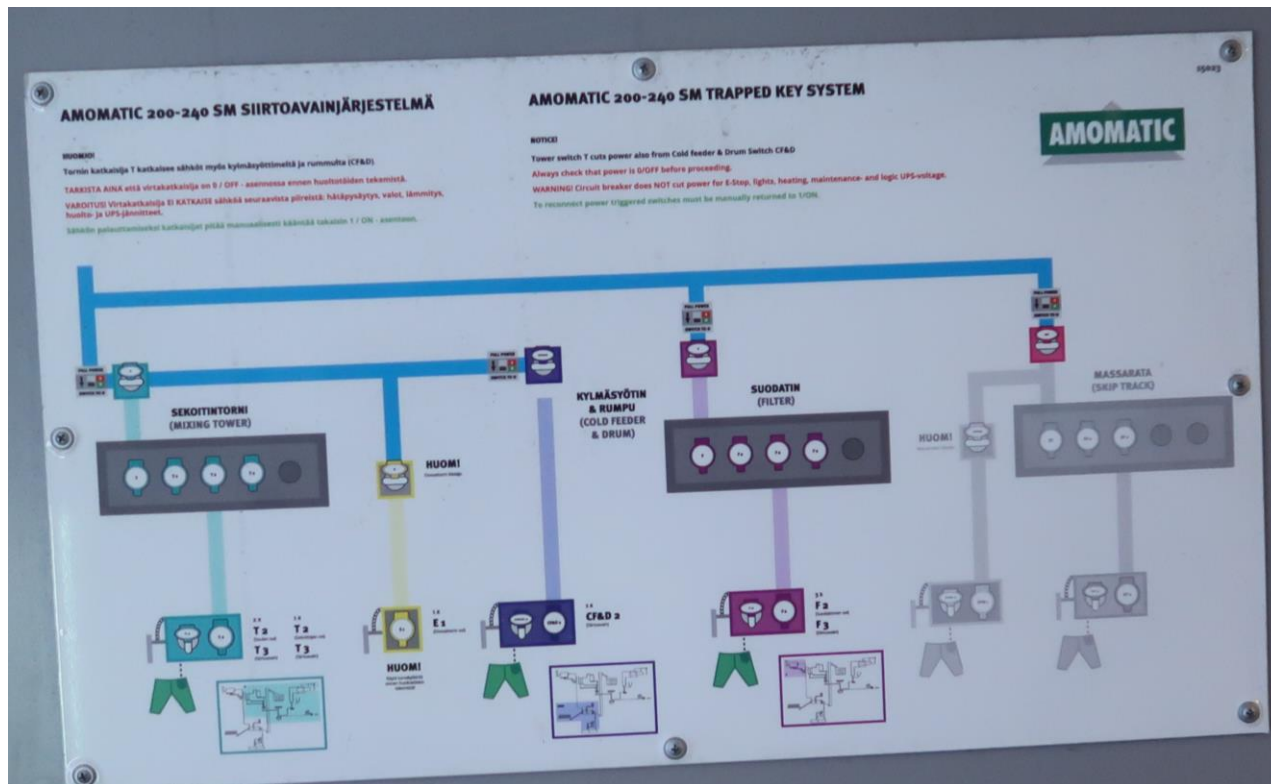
15023

AMOMATIC 200-240 SM SIIRTOAVAINJÄRJESTELMÄ

HUOMIO!
Tornin katkaisija T katkaisee sähköt myös kylmäsyöttimeltä ja rummulta (CF&D)

TARKISTA AINA että virtakatkaisija on 0 / OFF - asennossa ennen huoltotöiden tekemistä.

VAROITUS! Virtakatkaisija EI KATKAISE sähköä seuraavista piireistä: hätäpysäytys, valot, lämmitys, huolto- ja UPS-jännitteet.

Sähkön palauttamiseksi katkaisijat pitää manuaalisesti kääntää takaisin 1 / ON - asentoon.

AMOMATIC 200-240 SM TRAPPED KEY SYSTEM

NOTICE!
Tower switch T cuts power also from Cold feeder & Drum Switch CF&D

Always check that power is 0/OFF before proceeding.

WARNING! Circuit breaker does NOT cut power for E-Stop, lights, heating, maintenance- and logic UPS-voltage.

To reconnect power triggered switches must be manually returned to 1/ON.

AMOMATIC

SEKOITINTORNI
(MIXING TOWER)

HUOM!

KYLMÄSYÖTIN & RUMPU
(COLD FEEDER & DRUM)

SUODATIN
(FILTER)

HUOM!

MASSARATA
(SKIP TRACK)

T2
T3

T2
T3

E1

HUOM!

CF&D 2

F2
F3